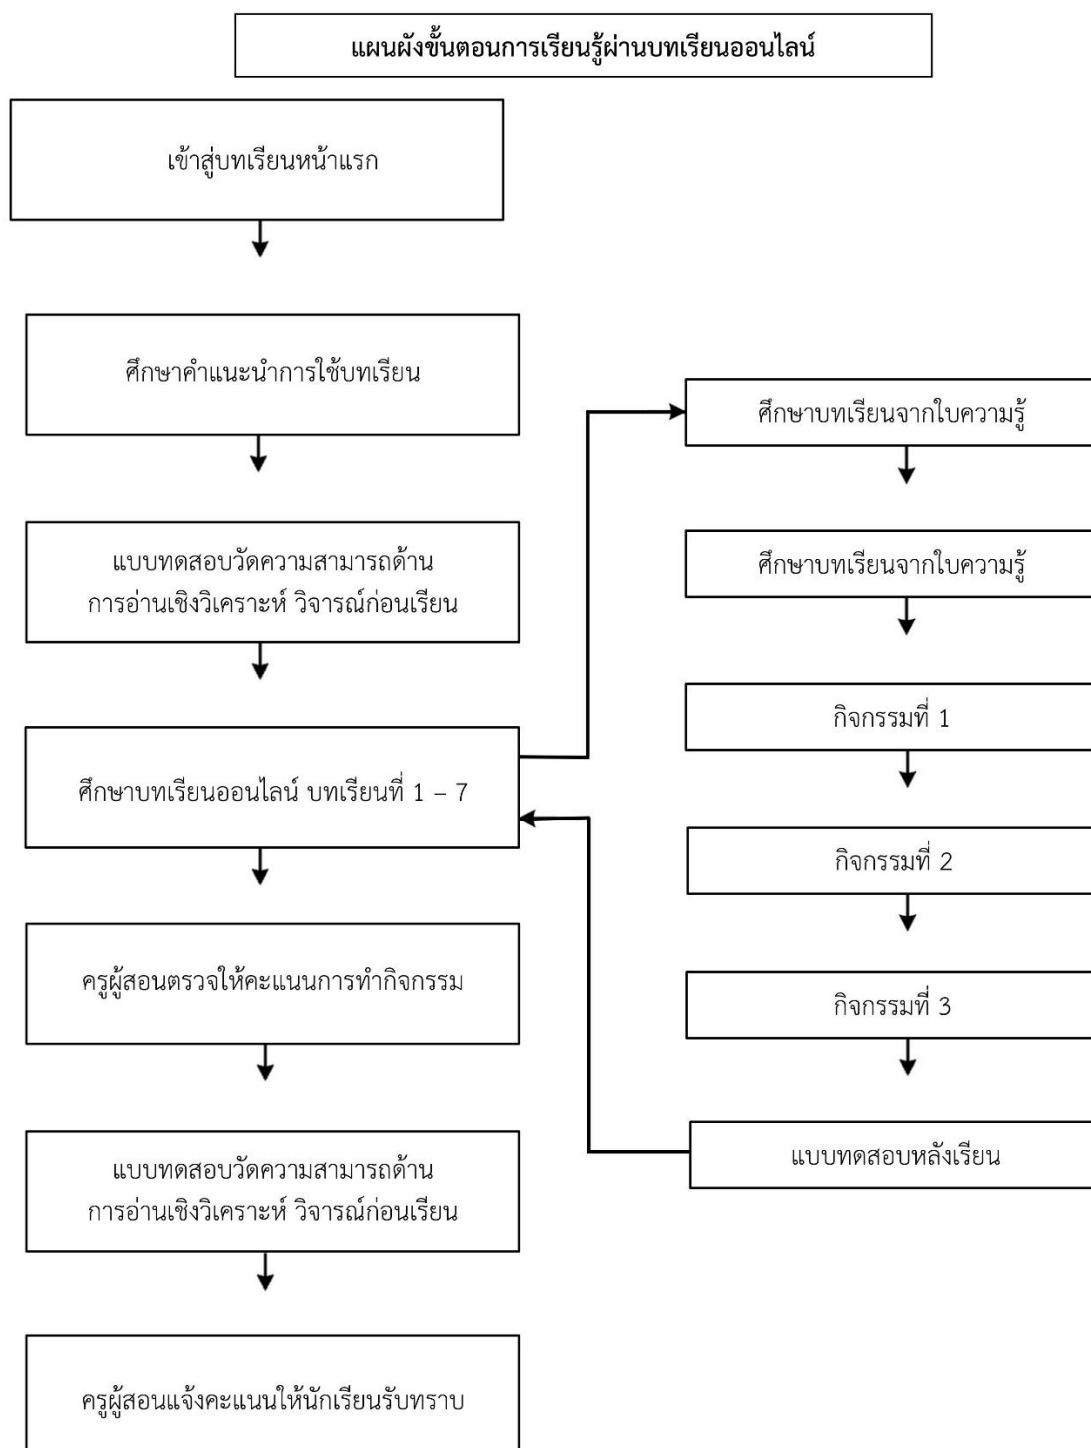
แผนผังขั้นตอนการเรียนรู้ผ่านบทเรียนออนไลน์

เข้าสู่บทเรียนหน้าแรก

ศึกษาคำแนะนำการใช้บทเรียน

แบบทดสอบวัดความสามารถด้าน การอ่านเชิงวิเคราะห์ วิจารณ์ก่อนเรียน

ศึกษาบทเรียนออนไลน์ บทเรียนที่ 1 – 7

ครูผู้สอนตรวจให้คะแนนการทำกิจกรรม

แบบทดสอบวัดความสามารถด้าน การอ่านเชิงวิเคราะห์ วิจารณ์ก่อนเรียน

ครูผู้สอนแจ้งคะแนนให้นักเรียนรับทราบ

ศึกษาบทเรียนจากใบความรู้

ศึกษาบทเรียนจากใบความรู้

กิจกรรมที่ 1

กิจกรรมที่ 2

กิจกรรมที่ 3

แบบทดสอบหลังเรียน